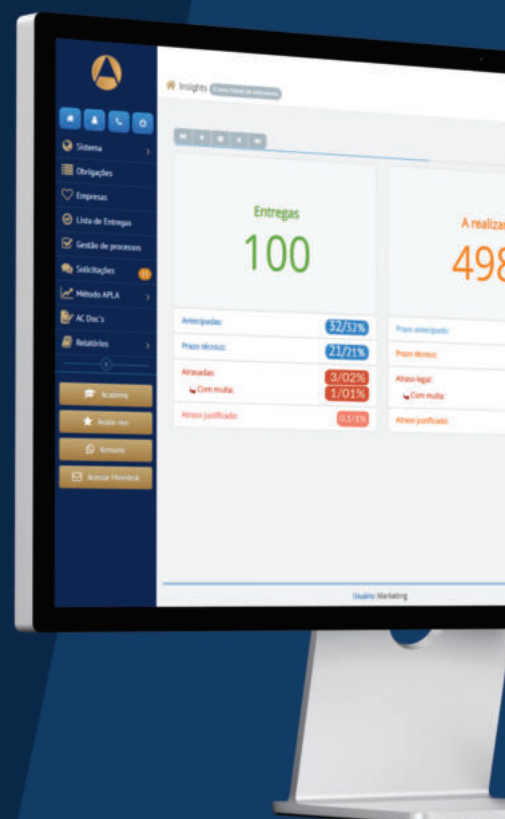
Insights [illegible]

Sistema
Obrigações
Empresas
Lista de Entregas
Gestão de processos
Solicitações
Método APLA
AC Doc's
Relatórios

Academy
Avalie-nos
Comunic
Acessar Movidesk

Entregas
100

Antecipadas: 32/32%
Prazo técnico: 21/21%
Atrasadas: 3/02%
Com multa: 1/01%
Atraso justificado: 0.1/1%

A realizar
498

Prazo antecipado:
Prazo técnico:
Atraso legal:
Com multa:
Atraso justificado:

Usuário: Marketing